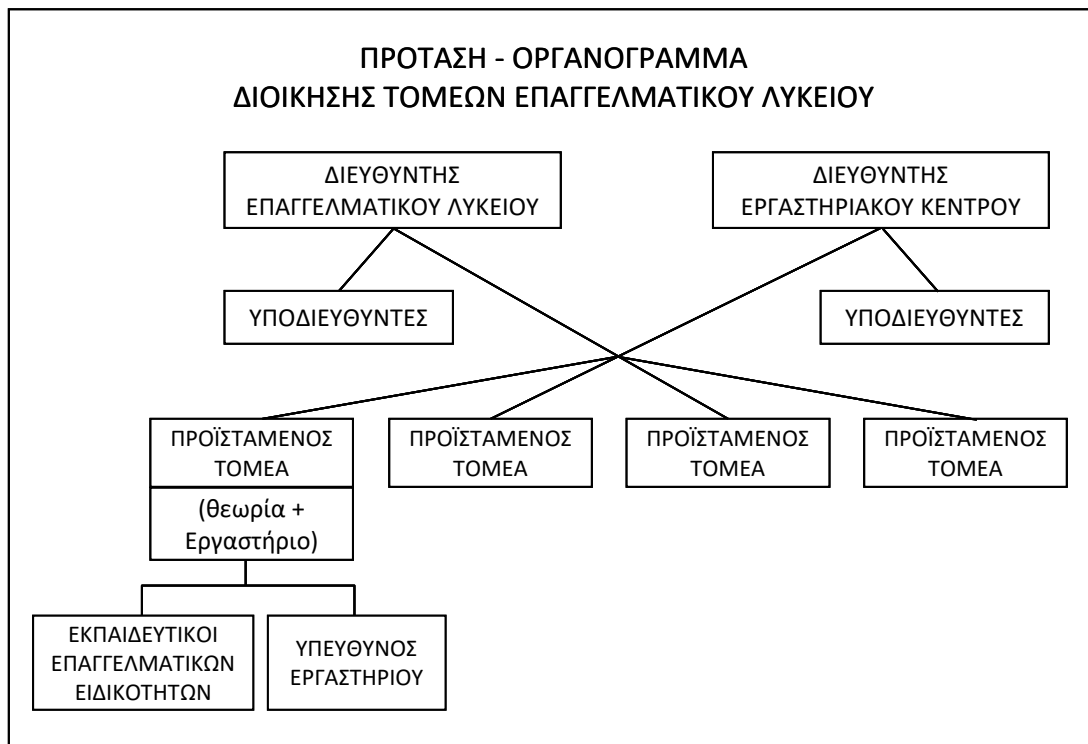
ΠΡΟΤΑΣΗ - ΟΡΓΑΝΟΓΡΑΜΜΑ
ΔΙΟΙΚΗΣΗΣ ΤΟΜΕΩΝ ΕΠΑΓΓΕΛΜΑΤΙΚΟΥ ΛΥΚΕΙΟΥ

ΔΙΕΥΘΥΝΤΗΣ
ΕΠΑΓΓΕΛΜΑΤΙΚΟΥ ΛΥΚΕΙΟΥ

ΔΙΕΥΘΥΝΤΗΣ
ΕΡΓΑΣΤΗΡΙΑΚΟΥ ΚΕΝΤΡΟΥ

ΥΠΟΔΙΕΥΘΥΝΤΕΣ

ΥΠΟΔΙΕΥΘΥΝΤΕΣ

ΠΡΟΪΣΤΑΜΕΝΟΣ
ΤΟΜΕΑ

ΠΡΟΪΣΤΑΜΕΝΟΣ
ΤΟΜΕΑ

ΠΡΟΪΣΤΑΜΕΝΟΣ
ΤΟΜΕΑ

ΠΡΟΪΣΤΑΜΕΝΟΣ
ΤΟΜΕΑ

(θεωρία +
Εργαστήριο)

ΕΚΠΑΙΔΕΥΤΙΚΟΙ
ΕΠΑΓΓΕΛΜΑΤΙΚΩΝ
ΕΙΔΙΚΟΤΗΤΩΝ

ΥΠΕΥΘΥΝΟΣ
ΕΡΓΑΣΤΗΡΙΟΥ